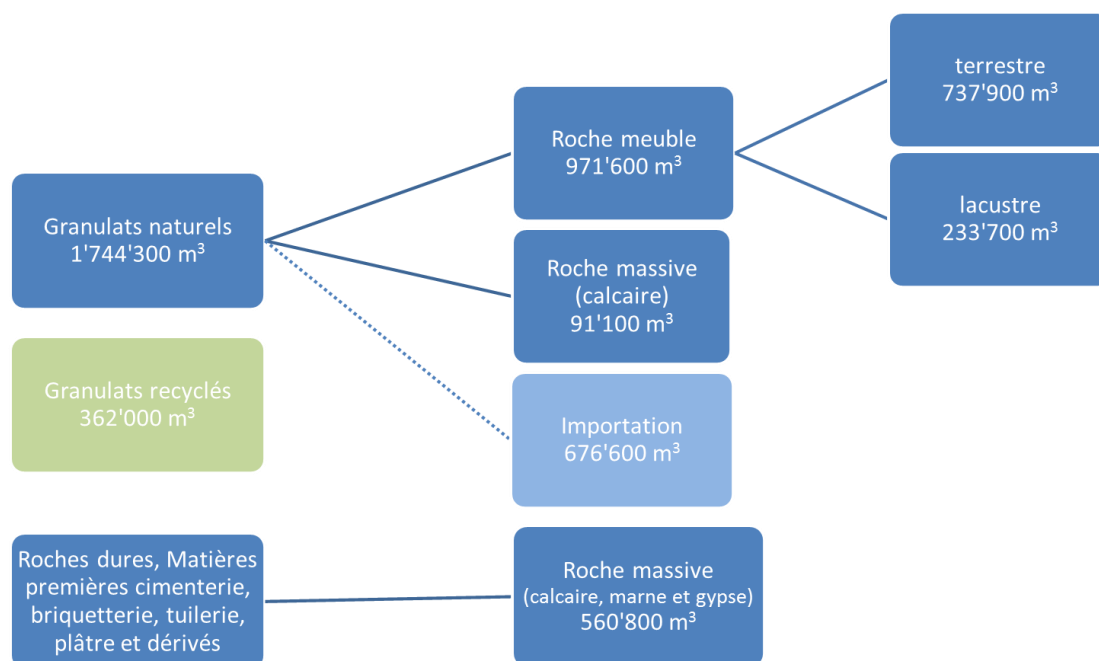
Granulats naturels
1'744'300 m$^3$

Granulats recyclés
362'000 m$^3$

Roches dures, Matières premières cimenterie, briquetterie, tuilerie, plâtre et dérivés

Roche meuble
971'600 m$^3$

Roche massive
(calcaire)
91'100 m$^3$

Importation
676'600 m$^3$

Roche massive
(calcaire, marne et gypse)
560'800 m$^3$

terrestre
737'900 m$^3$

lacustre
233'700 m$^3$